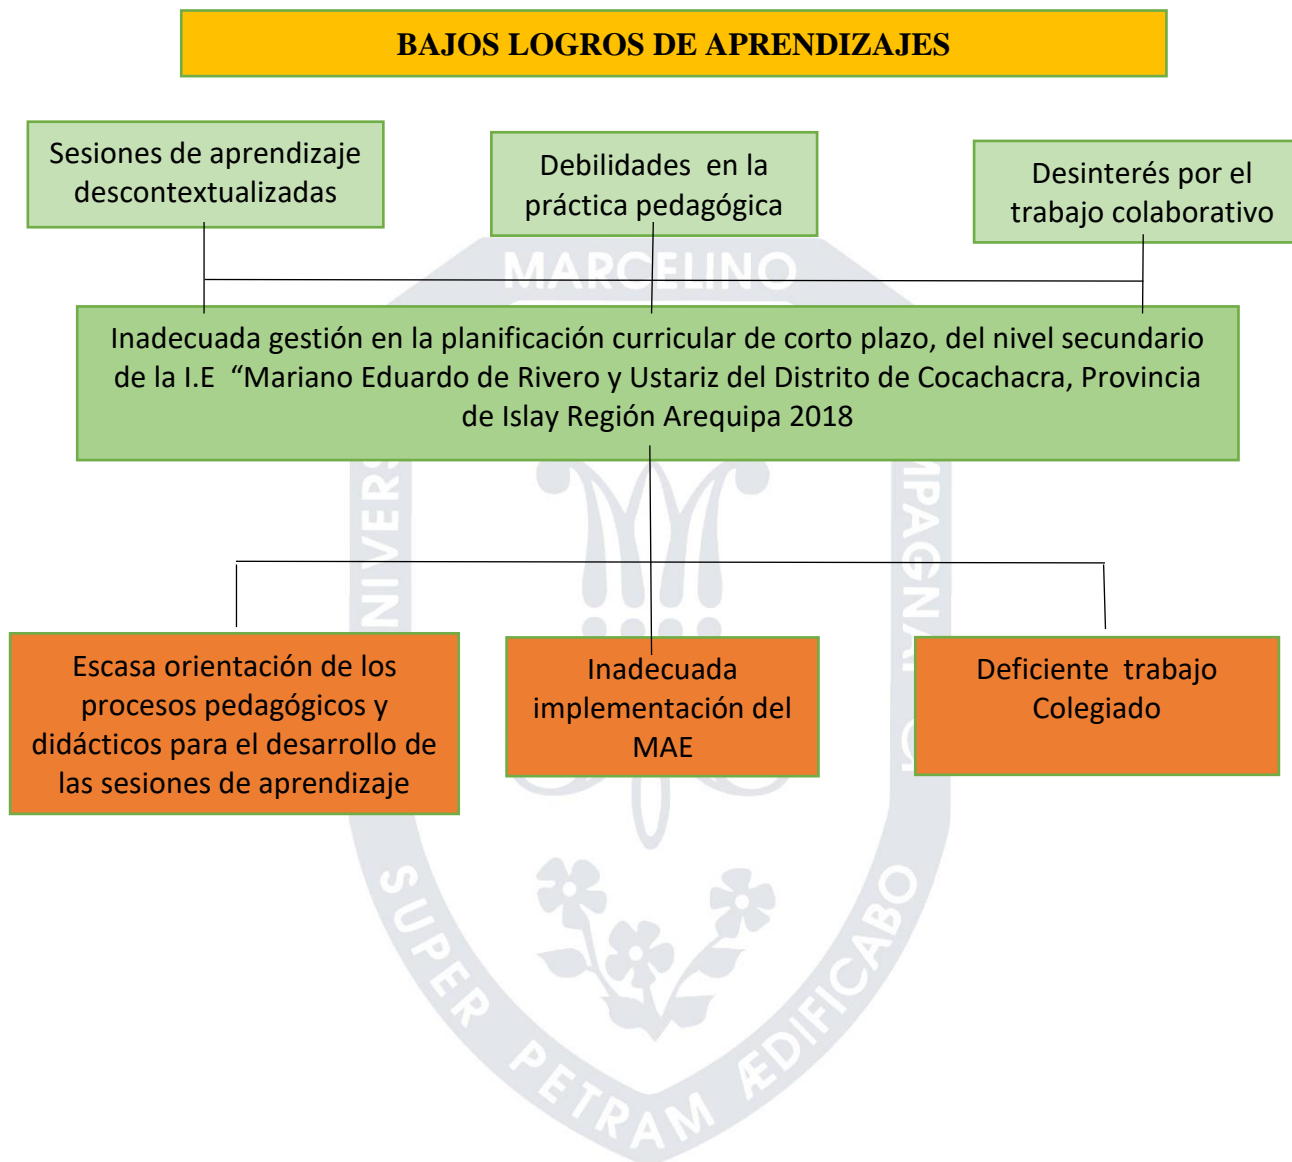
BAJOS LOGROS DE APRENDIZAJES

Sesiones de aprendizaje descontextualizadas

Debilidades en la práctica pedagógica

Desinterés por el trabajo colaborativo

MARCELINO

Inadecuada gestión en la planificación curricular de corto plazo, del nivel secundario de la I.E "Mariano Eduardo de Rivero y Ustariz del Distrito de Cocachacra, Provincia de Islay Región Arequipa 2018

Escasa orientación de los procesos pedagógicos y didácticos para el desarrollo de las sesiones de aprendizaje

Inadecuada implementación del MAE

Deficiente trabajo Colegiado

SUPER PETRAM ÆDIFICABO